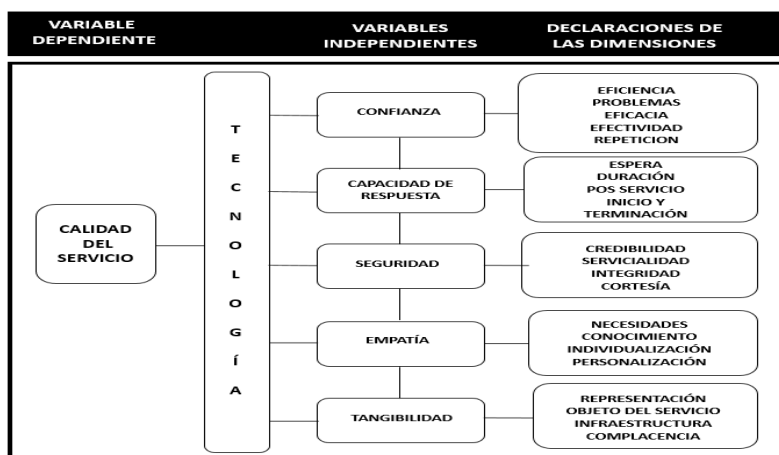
VARIABLE DEPENDIENTE

VARIABLES INDEPENDIENTES

DECLARACIONES DE LAS DIMENSIONES

CALIDAD DEL SERVICIO

T E C N O L O G Í A

CONFIANZA

EFICIENCIA
PROBLEMAS
EFICACIA
EFECTIVIDAD
REPETICION

CAPACIDAD DE RESPUESTA

ESPERA
DURACIÓN
POS SERVICIO
INICIO Y TERMINACIÓN

SEGURIDAD

CREDIBILIDAD
SERVICIALIDAD
INTEGRIDAD
CORTESÍA

EMPATÍA

NECESIDADES
CONOCIMIENTO
INDIVIDUALIZACIÓN
PERSONALIZACIÓN

TANGIBILIDAD

REPRESENTACIÓN
OBJETO DEL SERVICIO
INFRAESTRUCTURA
COMPLACENCIA